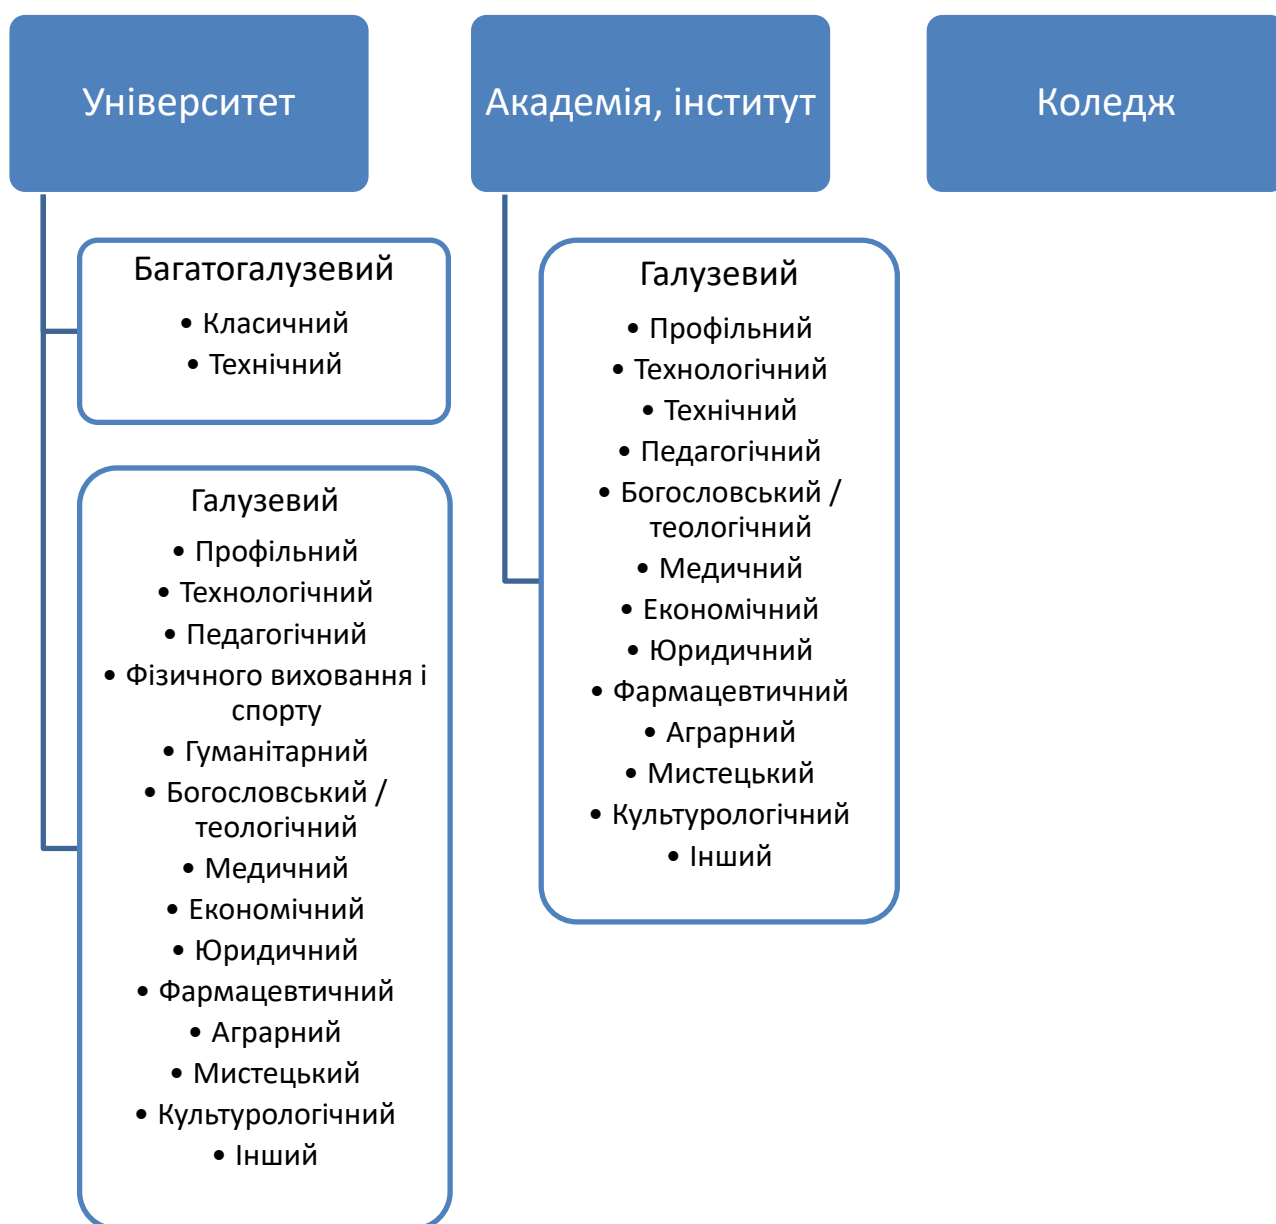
Університет

Багатогалузевий
- Класичний
- Технічний

Галузевий
- Профільний
- Технологічний
- Педагогічний
- Фізичного виховання і спорту
- Гуманітарний
- Богословський / теологічний
- Медичний
- Економічний
- Юридичний
- Фармацевтичний
- Аграрний
- Мистецький
- Культурологічний
- Інший

Академія, інститут

Галузевий
- Профільний
- Технологічний
- Технічний
- Педагогічний
- Богословський / теологічний
- Медичний
- Економічний
- Юридичний
- Фармацевтичний
- Аграрний
- Мистецький
- Культурологічний
- Інший

Коледж